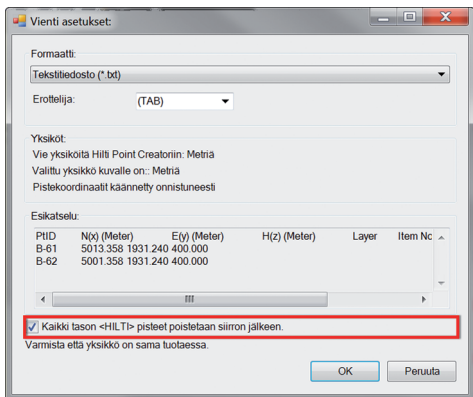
Vienti asetukset:

Formaatti:
Tekstitiedosto (*.txt)

Erottelija: (TAB)

Yksiköt:
Vie yksiköitä Hilti Point Creatoriin: Metriä
Valittu yksikkö kuvalle on:: Metriä
Pistekoordinaatit käännetty onnistuneesti

Esikatselu:

| PtID | N(x) (Meter) | E(y) (Meter) | H(z) (Meter) | Layer | Item Nc |
|---|---|---|---|---|---|
| B-61 | 5013.358 | 1931.240 400.000 | | | |
| B-62 | 5001.358 | 1931.240 400.000 | | | |

Kaikki tason <HILTI> pisteet poistetaan siirron jälkeen.
Varmista että yksikkö on sama tuotaessa.

OK Peruuta